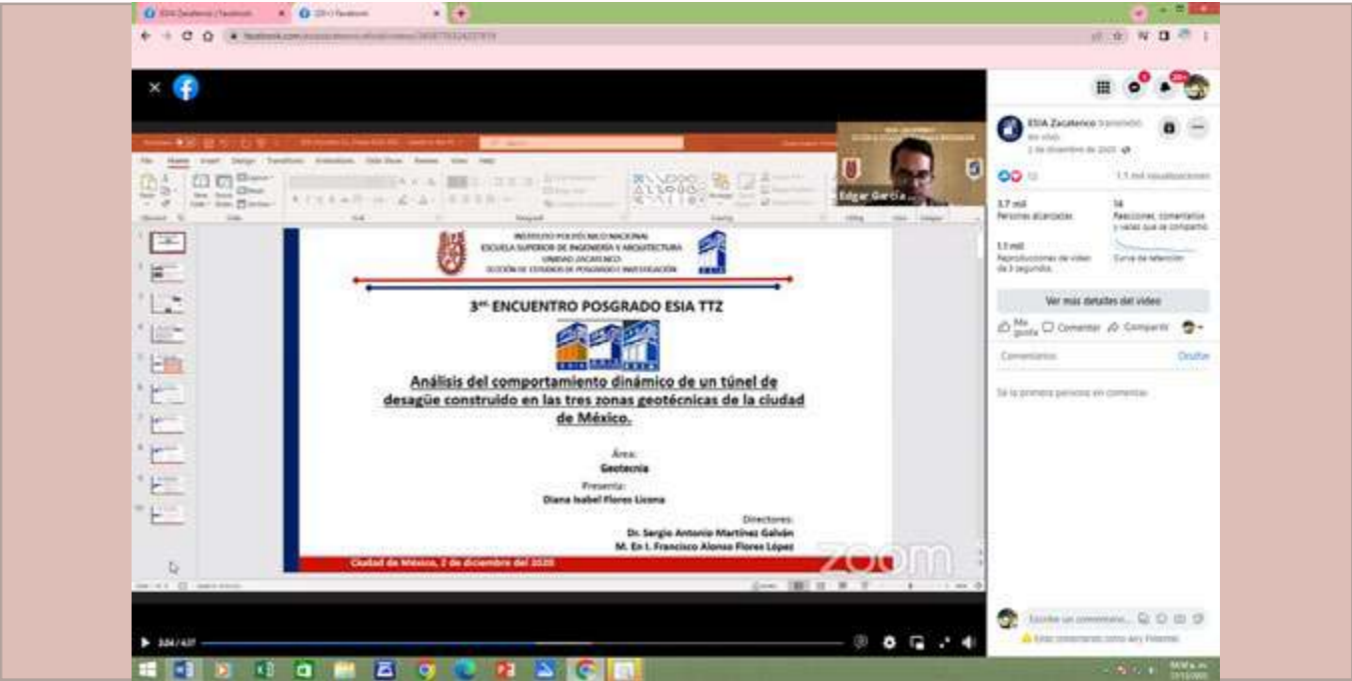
ESIA Zacatenco | Facebook

(20+) Facebook

INSTITUTO POLITÉCNICO NACIONAL
ESCUELA SUPERIOR DE INGENIERÍA Y ARQUITECTURA
UNIDAD ZACATENCO
SECCIÓN DE ESTUDIOS DE POSGRADO E INVESTIGACIÓN

3er ENCUENTRO POSGRADO ESIA TTZ

Análisis del comportamiento dinámico de un túnel de desagüe construido en las tres zonas geotécnicas de la ciudad de México.

Área:
Geotecnia

Presenta:
Diana Isabel Flores Licona

Directores:
Dr. Sergio Antonio Martínez Galván
M. En I. Francisco Alonso Flores López

Ciudad de México, 2 de diciembre del 2020

Edgar García...

zoom

ESIA Zacatenco transmitió en vivo.
2 de diciembre de 2020

1.1 mil visualizaciones

3.7 mil
Personas alcanzadas

14
Reacciones, comentarios y veces que se compartió

1.1 mil
Reproducciones de video de 3 segundos

Curva de retención

Ver más detalles del video

Me gusta
Comentar
Compartir

Comentarios

Ocultar

Sé la primera persona en comentar.

Escribe un comentario...

3:24 / 4:37